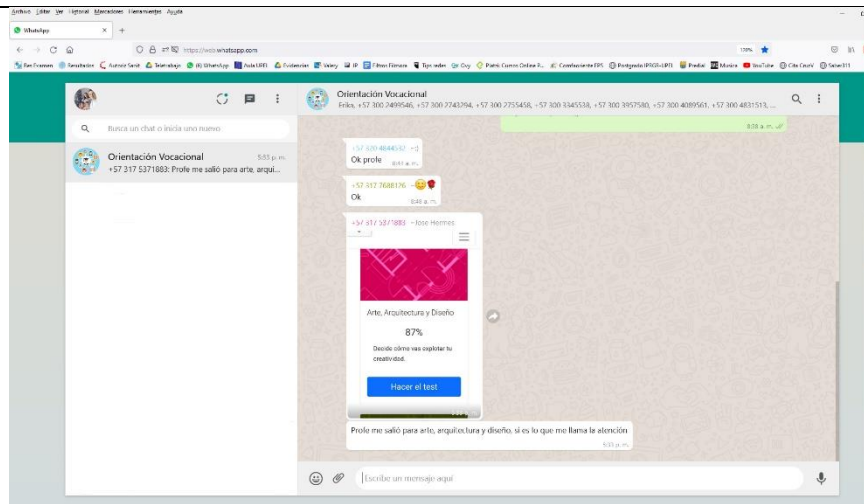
Archivo Editar Ver Historial Marcadores Herramientas Ayuda

WhatsApp

https://web.whatsapp.com

130%

Orientación Vocacional
Erika, +57 300 2499546, +57 300 2743294, +57 300 2755458, +57 300 3345534, +57 300 3957580, +57 300 4089561, +57 300 4831513, ...

Busca un chat o inicia uno nuevo

Orientación Vocacional
5:53 p. m.
+57 317 5371883: Profe me salió para arte, arqui...

8:08 a. m.

+57 320 4844532
Ok profe
8:11 a. m.

+57 317 7688176
Ok
8:48 a. m.

+57 317 5371883 ~Jose Hermes

Arte, Arquitectura y Diseño

87%

Decide cómo vas explotar tu creatividad.

Hacer el test

Profe me salió para arte, arquitectura y diseño, si es lo que me llama la atención
5:53 p. m.

Escribe un mensaje aquí